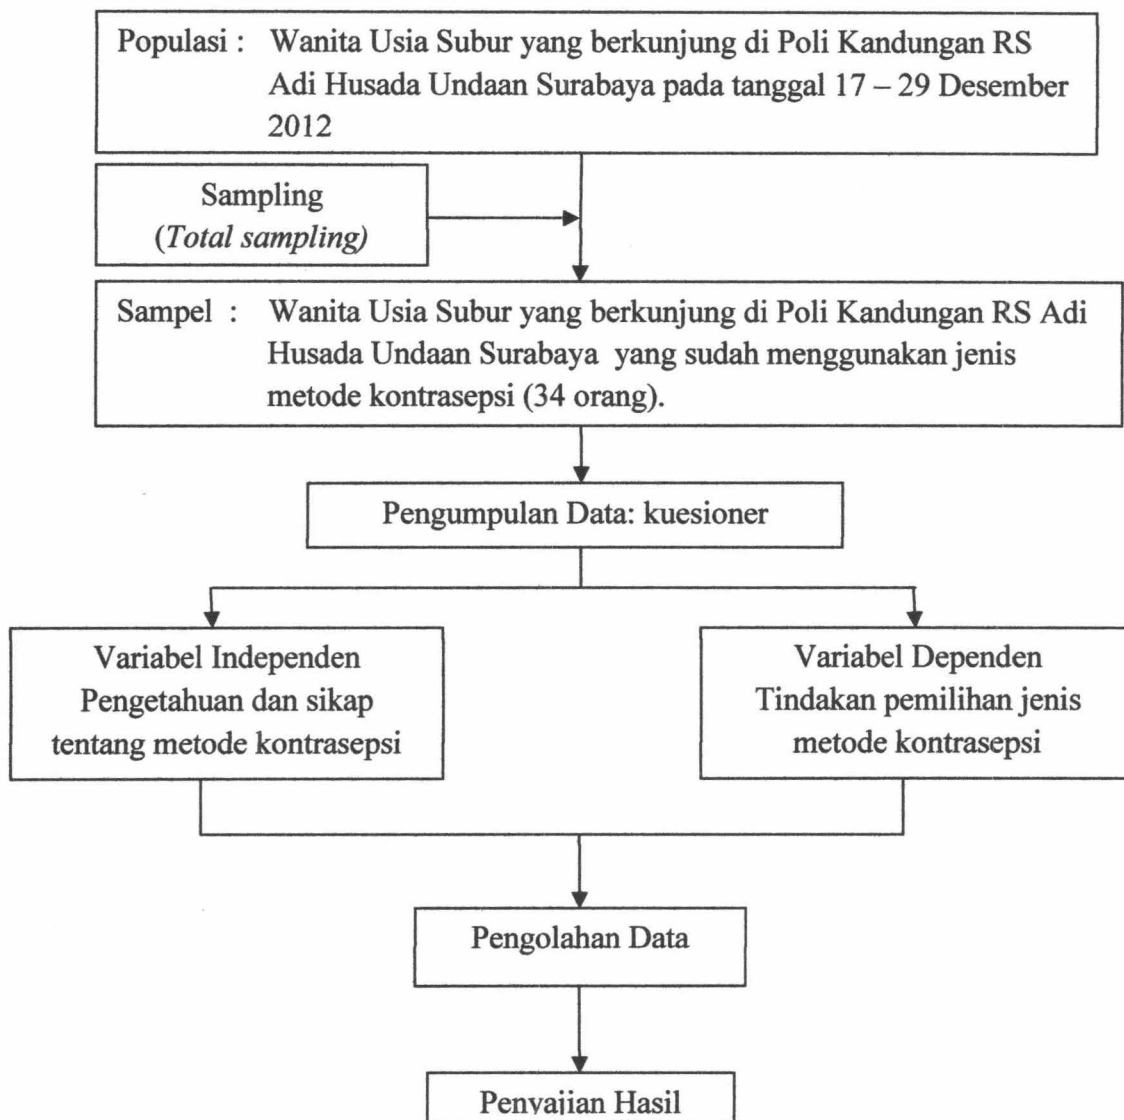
Populasi : Wanita Usia Subur yang berkunjung di Poli Kandungan RS Adi Husada Undaan Surabaya pada tanggal 17 – 29 Desember 2012

Sampling
(*Total sampling*)

Sampel : Wanita Usia Subur yang berkunjung di Poli Kandungan RS Adi Husada Undaan Surabaya yang sudah menggunakan jenis metode kontrasepsi (34 orang).

Pengumpulan Data: kuesioner

Variabel Independen
Pengetahuan dan sikap tentang metode kontrasepsi

Variabel Dependen
Tindakan pemilihan jenis metode kontrasepsi

Pengolahan Data

Penyajian Hasil